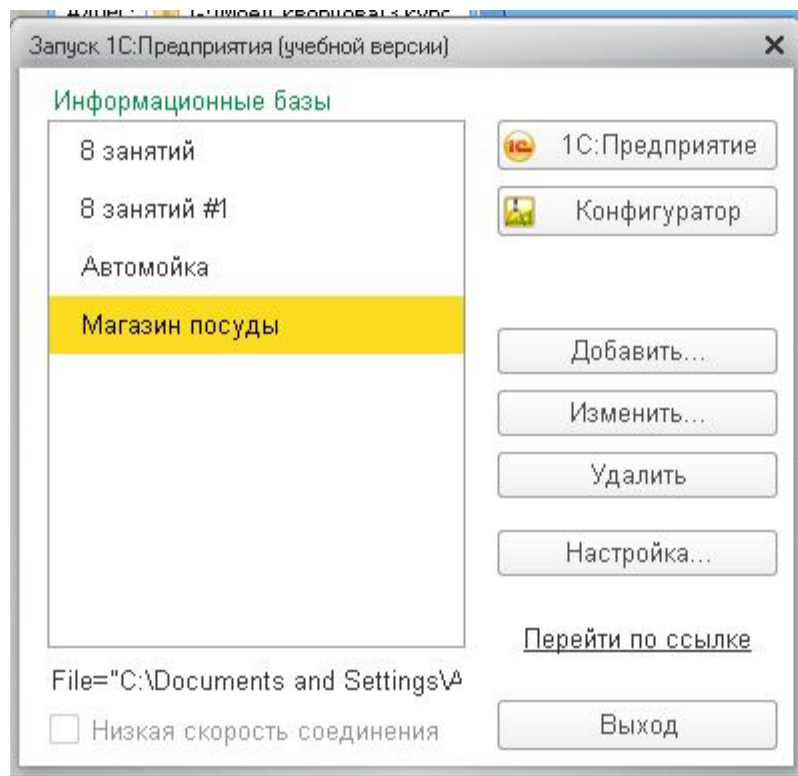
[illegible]

Запуск 1С:Предприятия (учебной версии)

Информационные базы

8 занятий

8 занятий #1

Автомойка

Магазин посуды

1С:Предприятие

Конфигуратор

Добавить...

Изменить...

Удалить

Настройка...

Перейти по ссылке

File="C:\Documents and Settings\A

Низкая скорость соединения

Выход